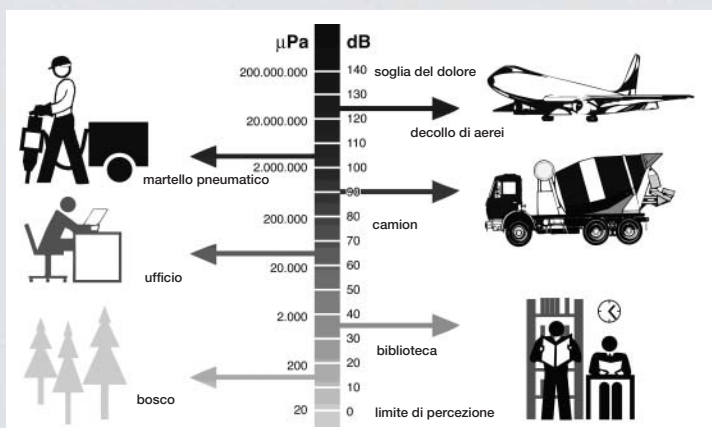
μPa dB

200.000.000 140 soglia del dolore
130
20.000.000 120 decollo di aerei
110
2.000.000 100 martello pneumatico
90
200.000 80 camion
70
20.000 60 ufficio
50
2.000 40
30 biblioteca
200 20
10 bosco
20 0 limite di percezione